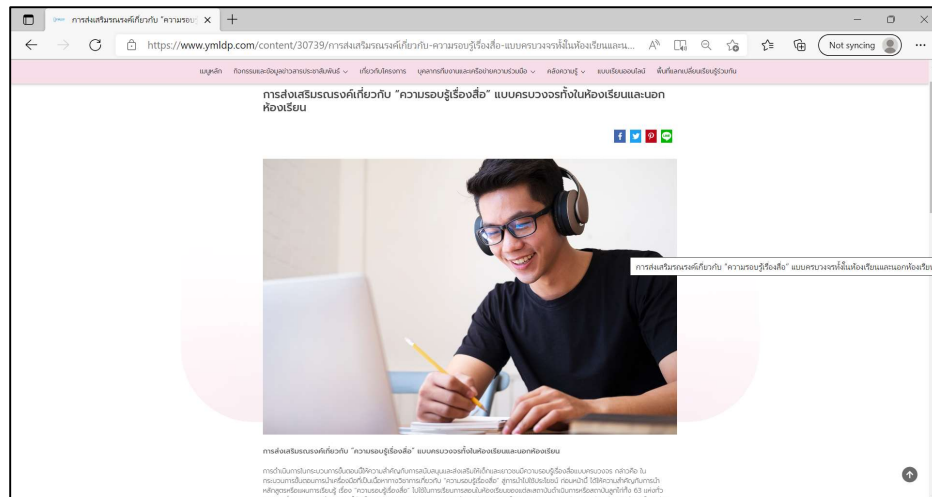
การส่งเสริมรณรงค์เกี่ยวกับ "ความรอบ ×

https://www.ymldp.com/content/30739/การส่งเสริมรณรงค์เกี่ยวกับ-ความรอบรู้เรื่องสื่อ-แบบครบวงจรทั้งในห้องเรียนและน...

Not syncing

เมนูหลัก กิจกรรมและข้อมูลข่าวสารประชาสัมพันธ์ เกี่ยวกับโครงการ บุคลากรทีมงานและเครือข่ายความร่วมมือ คลังความรู้ แบบเรียนออนไลน์ พื้นที่แลกเปลี่ยนเรียนรู้ร่วมกัน

การส่งเสริมรณรงค์เกี่ยวกับ "ความรอบรู้เรื่องสื่อ" แบบครบวงจรทั้งในห้องเรียนและนอกห้องเรียน

การส่งเสริมรณรงค์เกี่ยวกับ "ความรอบรู้เรื่องสื่อ" แบบครบวงจรทั้งในห้องเรียนและนอกห้องเรียน

การส่งเสริมรณรงค์เกี่ยวกับ "ความรอบรู้เรื่องสื่อ" แบบครบวงจรทั้งในห้องเรียนและนอกห้องเรียน

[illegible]